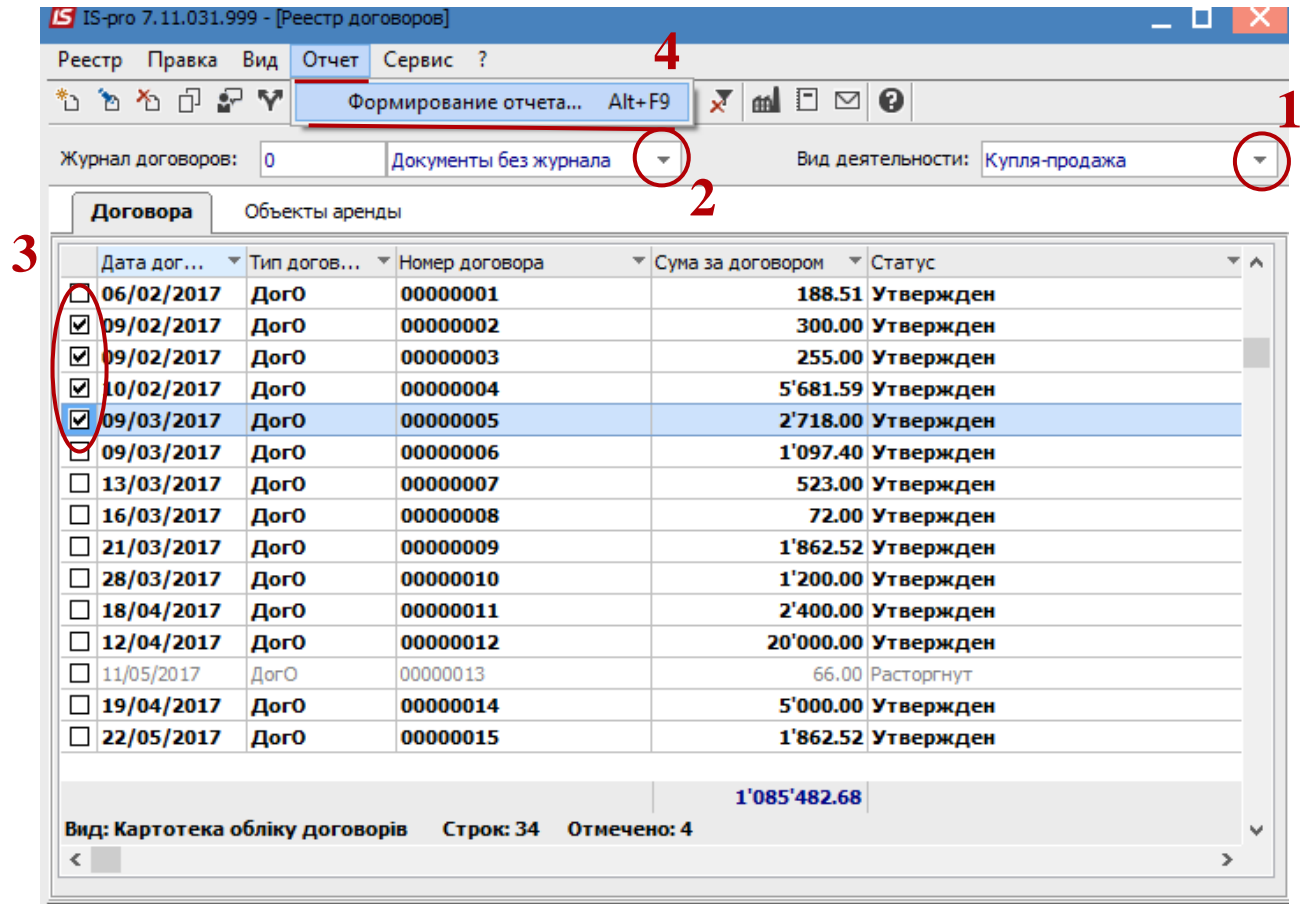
IS-pro 7.11.031.999 - [Реестр договоров]

Реестр Правка Вид Отчет Сервис ?

4

Формирование отчета... Alt+F9

1

Журнал договоров: 0 Документы без журнала

Вид деятельности: Купля-продажа

2

Договора Объекты аренды

3

| | Дата дог... | Тип догов... | Номер договора | Сума за договором | Статус |
|---|---|---|---|---|---|
| ☐ | 06/02/2017 | ДогО | 00000001 | 188.51 | Утвержден |
| ☑ | 09/02/2017 | ДогО | 00000002 | 300.00 | Утвержден |
| ☑ | 09/02/2017 | ДогО | 00000003 | 255.00 | Утвержден |
| ☑ | 10/02/2017 | ДогО | 00000004 | 5'681.59 | Утвержден |
| ☑ | 09/03/2017 | ДогО | 00000005 | 2'718.00 | Утвержден |
| ☐ | 09/03/2017 | ДогО | 00000006 | 1'097.40 | Утвержден |
| ☐ | 13/03/2017 | ДогО | 00000007 | 523.00 | Утвержден |
| ☐ | 16/03/2017 | ДогО | 00000008 | 72.00 | Утвержден |
| ☐ | 21/03/2017 | ДогО | 00000009 | 1'862.52 | Утвержден |
| ☐ | 28/03/2017 | ДогО | 00000010 | 1'200.00 | Утвержден |
| ☐ | 18/04/2017 | ДогО | 00000011 | 2'400.00 | Утвержден |
| ☐ | 12/04/2017 | ДогО | 00000012 | 20'000.00 | Утвержден |
| ☐ | 11/05/2017 | ДогО | 00000013 | 66.00 | Расторгнут |
| ☐ | 19/04/2017 | ДогО | 00000014 | 5'000.00 | Утвержден |
| ☐ | 22/05/2017 | ДогО | 00000015 | 1'862.52 | Утвержден |
| | | | | 1'085'482.68 | |

Вид: Картотека обліку договорів Строк: 34 Отмечено: 4